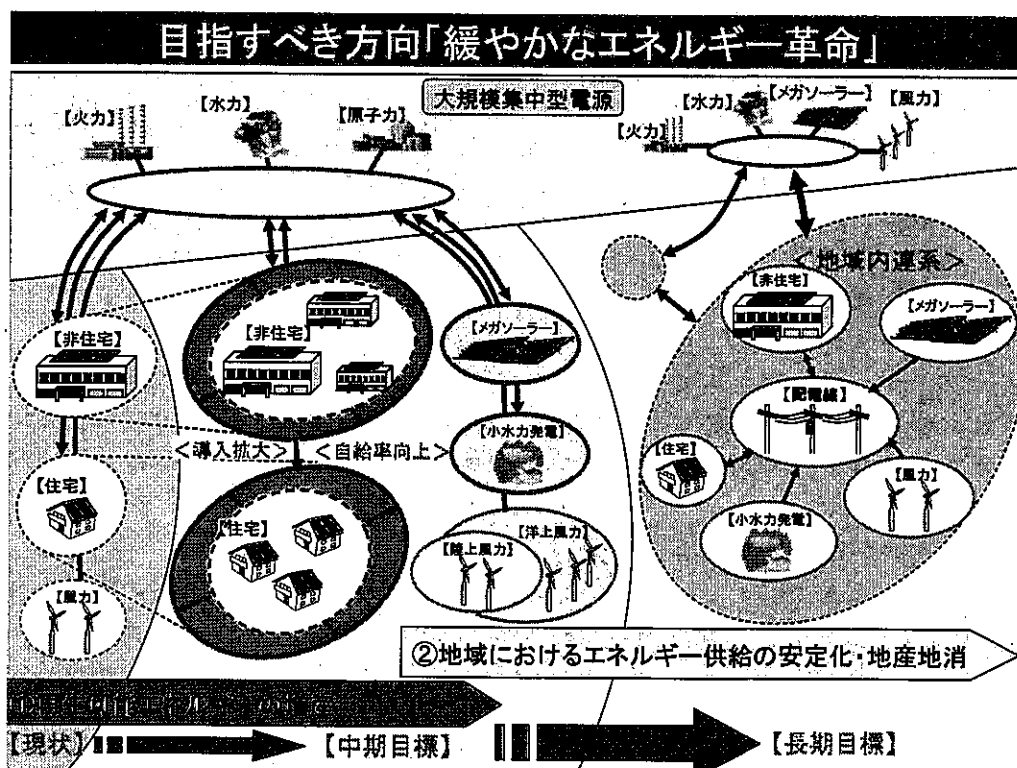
目指すべき方向「緩やかなエネルギー革命」

大規模集中型電源

【火力】 【水力】 【原子力】

【水力】 【メガソーラー】 【風力】 【火力】

＜地域内連系＞

【非住宅】 【メガソーラー】 【配電線】 【住宅】 【風力】 【小水力発電】

【非住宅】

【非住宅】

【メガソーラー】

【小水力発電】

＜導入拡大＞ ＜自給率向上＞

【住宅】

【住宅】

【陸上風力】 【洋上風力】

【風力】

②地域におけるエネルギー供給の安定化・地産地消

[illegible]

【現状】 【中期目標】 【長期目標】